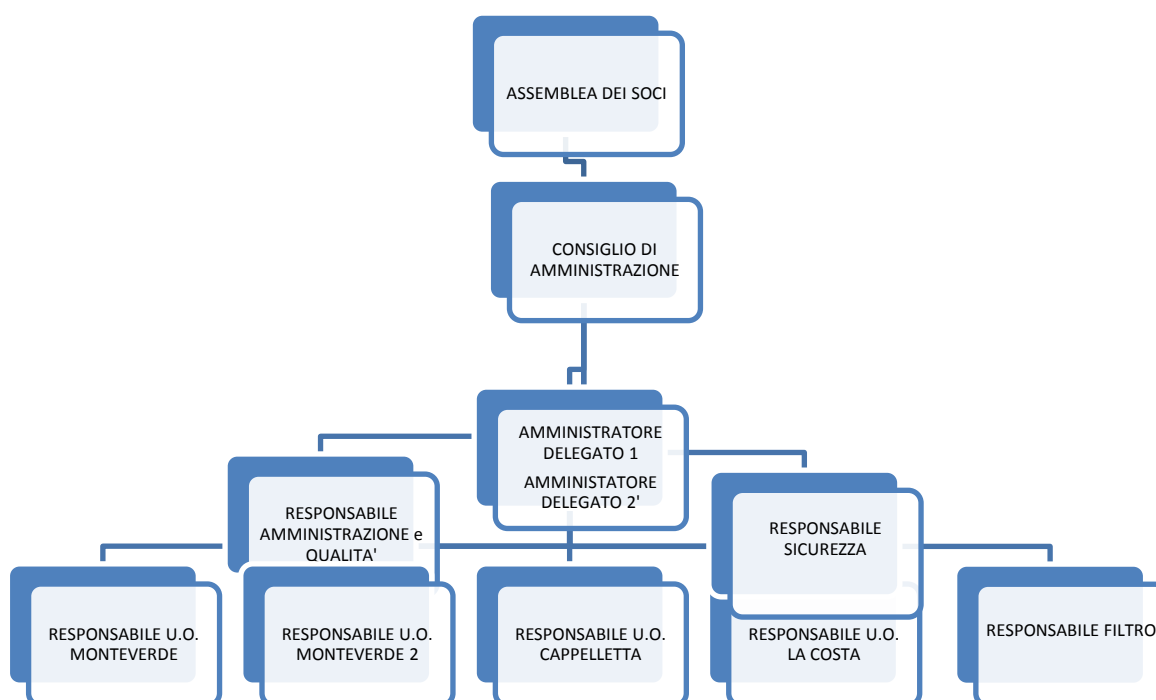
ASSEMBLEA DEI SOCI

CONSIGLIO DI AMMINISTRAZIONE

AMMINISTRATORE DELEGATO 1

AMMINISTATORE DELEGATO 2'

RESPONSABILE AMMINISTRAZIONE e QUALITA'

RESPONSABILE SICUREZZA

RESPONSABILE U.O. MONTEVERDE

RESPONSABILE U.O. MONTEVERDE 2

RESPONSABILE U.O. CAPPELLETTA

RESPONSABILE U.O. LA COSTA

RESPONSABILE FILTRO